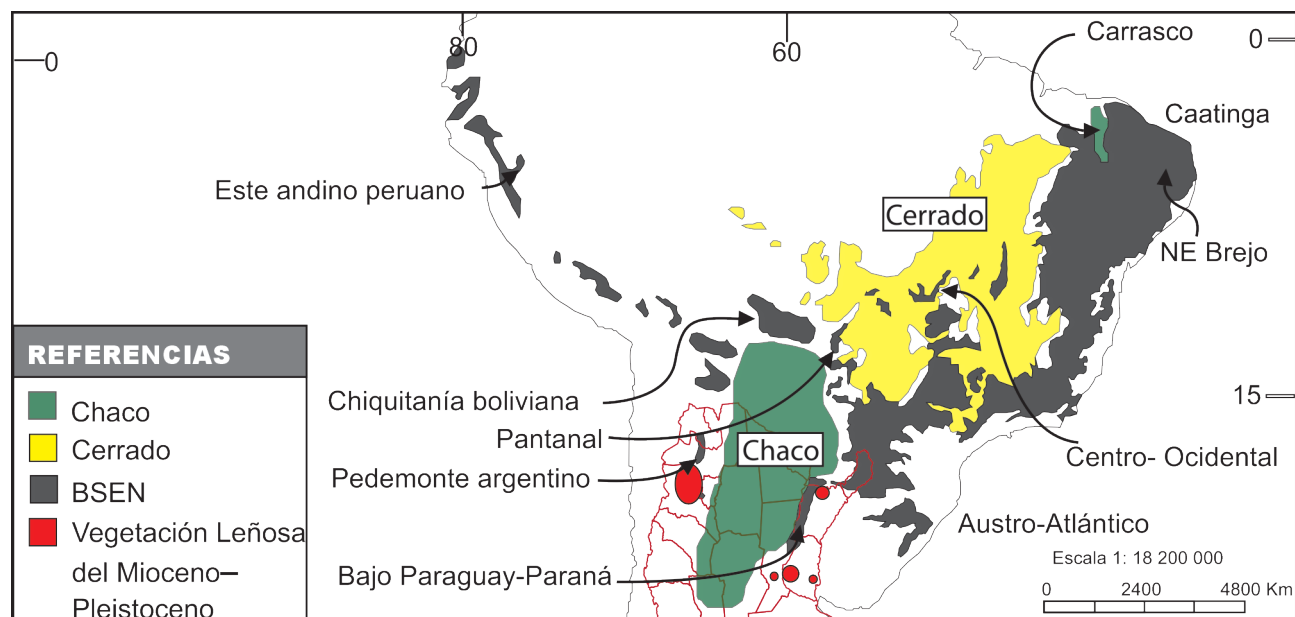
0
80
60
0
Carrasco
Caatinga
Este andino peruano
Cerrado
NE Brejo
REFERENCIAS
Chaco
Cerrado
BSEN
Vegetación Leñosa del Mioceno–Pleistoceno
Chiquitanía boliviana
15
Pantanal
Chaco
Centro- Ocidental
Pedemonte argentino
Austro-Atlántico
Escala 1: 18 200 000
0
2400
4800 Km
Bajo Paraguay-Paraná